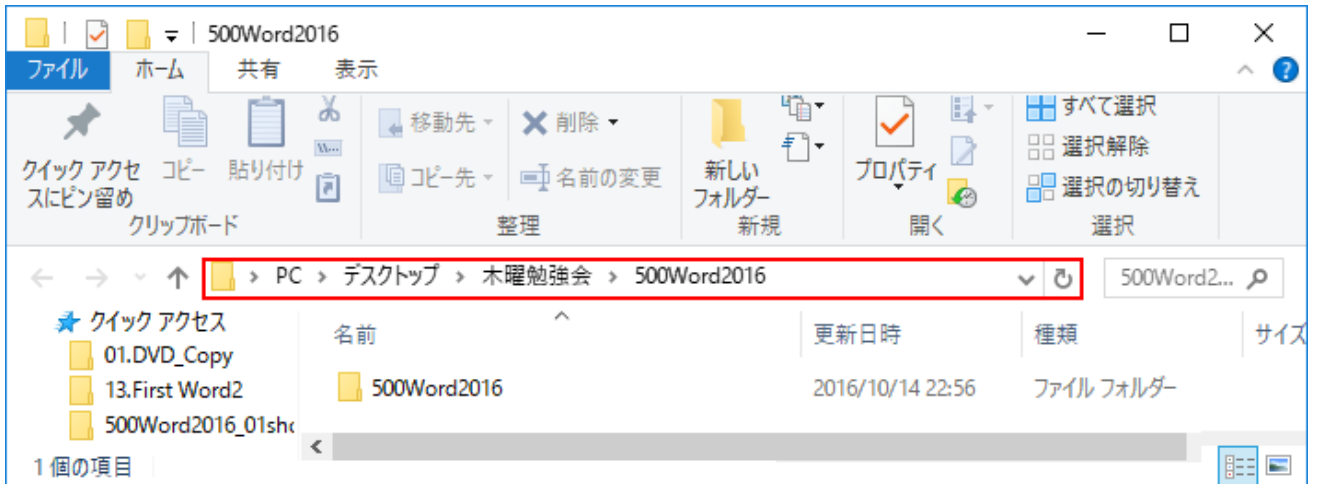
500Word2016

ファイル ホーム 共有 表示

クイック アクセスにピン留め コピー 貼り付け
クリップボード

移動先 削除
コピー先 名前の変更
整理

新しいフォルダー
新規

プロパティ
開く

すべて選択
選択解除
選択の切り替え
選択

PC › デスクトップ › 木曜勉強会 › 500Word2016

500Word2...

クイック アクセス
01.DVD_Copy
13.First Word2
500Word2016_01sh

| 名前 | 更新日時 | 種類 | サイズ |
|---|---|---|---|
| 500Word2016 | 2016/10/14 22:56 | ファイル フォルダー | |

1 個の項目